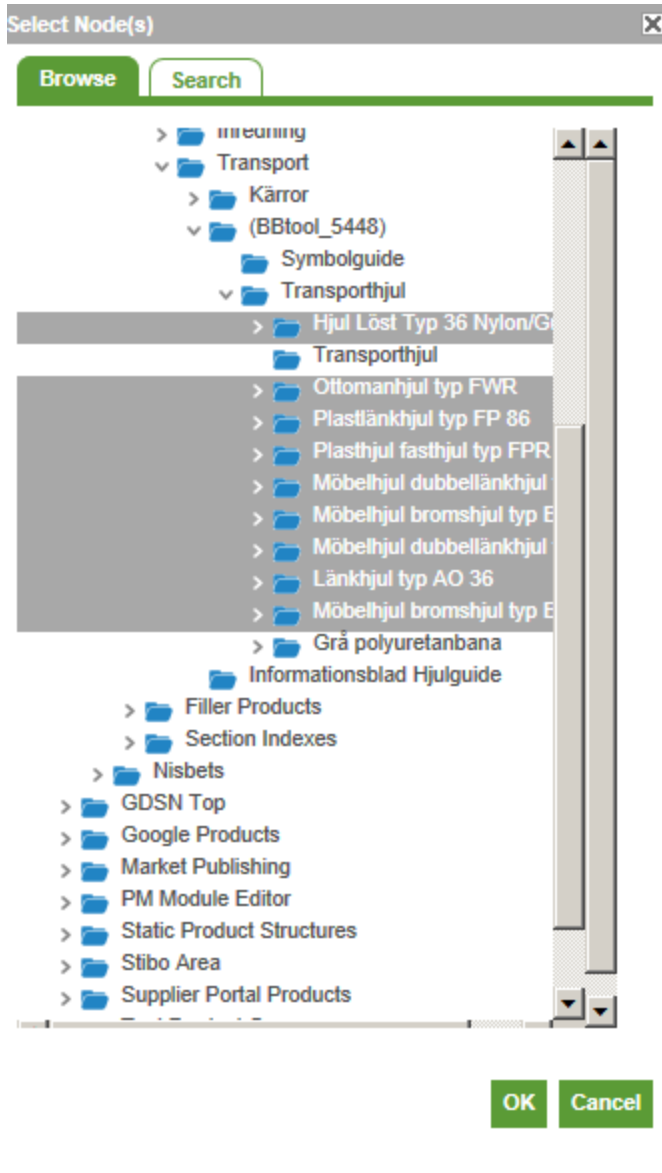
Select Node(s)

Browse
Search

Inredning
Transport
Kärror
(BBtool_5448)
Symbolguide
Transporthjul
Hjul Löst Typ 36 Nylon/G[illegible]
Transporthjul
Ottomanhjul typ FWR
Plastlänkhjul typ FP 86
Plasthjul fasthjul typ FPR
Möbelhjul dubbellänkhjul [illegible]
Möbelhjul bromshjul typ E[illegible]
Möbelhjul dubbellänkhjul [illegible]
Länkhjul typ AO 36
Möbelhjul bromshjul typ E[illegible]
Grå polyuretanbana
Informationsblad Hjulguide
Filler Products
Section Indexes
Nisbets
GDSN Top
Google Products
Market Publishing
PM Module Editor
Static Product Structures
Stibo Area
Supplier Portal Products
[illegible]

OK
Cancel